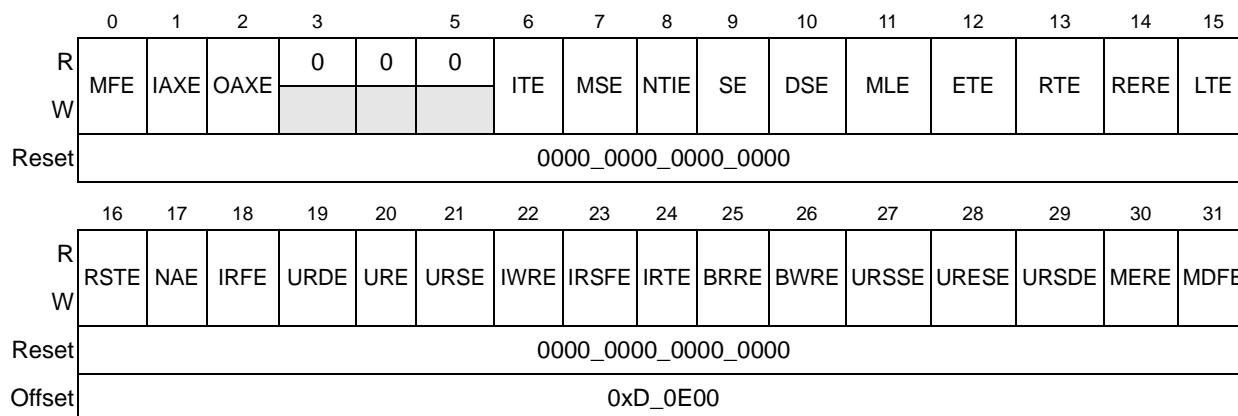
| | 0 | 1 | 2 | 3 | | 5 | 6 | 7 | 8 | 9 | 10 | 11 | 12 | 13 | 14 | 15 |
|---|---|---|---|---|---|---|---|---|---|---|---|---|---|---|---|---|
| R | MFE | IAXE | OAXE | 0 | 0 | 0 | ITE | MSE | NTIE | SE | DSE | MLE | ETE | RTE | RERE | LTE |
| W | | | | | | | | | | | | | | | | |
| Reset | 0000_0000_0000_0000 | | | | | | | | | | | | | | | |

| | 16 | 17 | 18 | 19 | 20 | 21 | 22 | 23 | 24 | 25 | 26 | 27 | 28 | 29 | 30 | 31 |
|---|---|---|---|---|---|---|---|---|---|---|---|---|---|---|---|---|
| R | RSTE | NAE | IRFE | URDE | URE | URSE | IWRE | IRSFE | IRTE | BRRE | BWRE | URSSE | URESE | URSDE | MERE | MDFE |
| W | | | | | | | | | | | | | | | | |
| Reset | 0000_0000_0000_0000 | | | | | | | | | | | | | | | |
| Offset | 0xD_0E00 | | | | | | | | | | | | | | | |